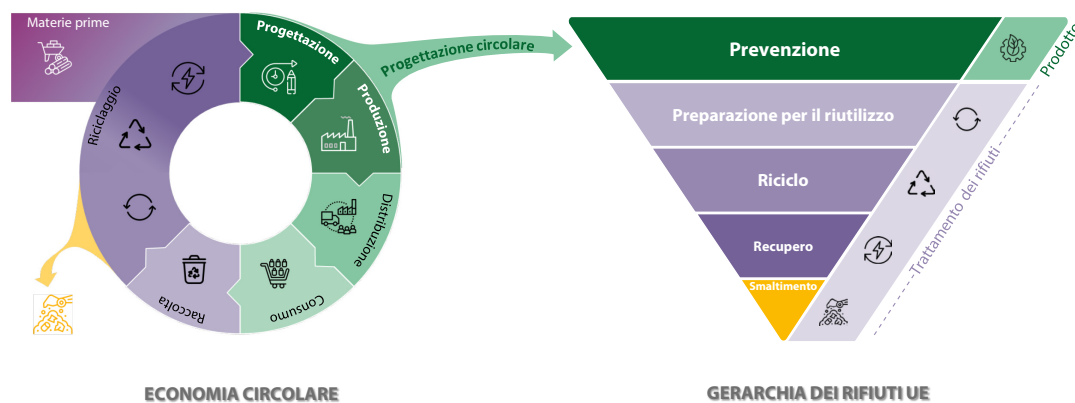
Materie prime

Riciclaggio

Progettazione

Produzione

Distribuzione

Consumo

Raccolta

Progettazione circolare

Prevenzione

Prodotto

Preparazione per il riutilizzo

Riciclo

Recupero

Smaltimento

Trattamento dei rifiuti

ECONOMIA CIRCOLARE

GERARCHIA DEI RIFIUTI UE